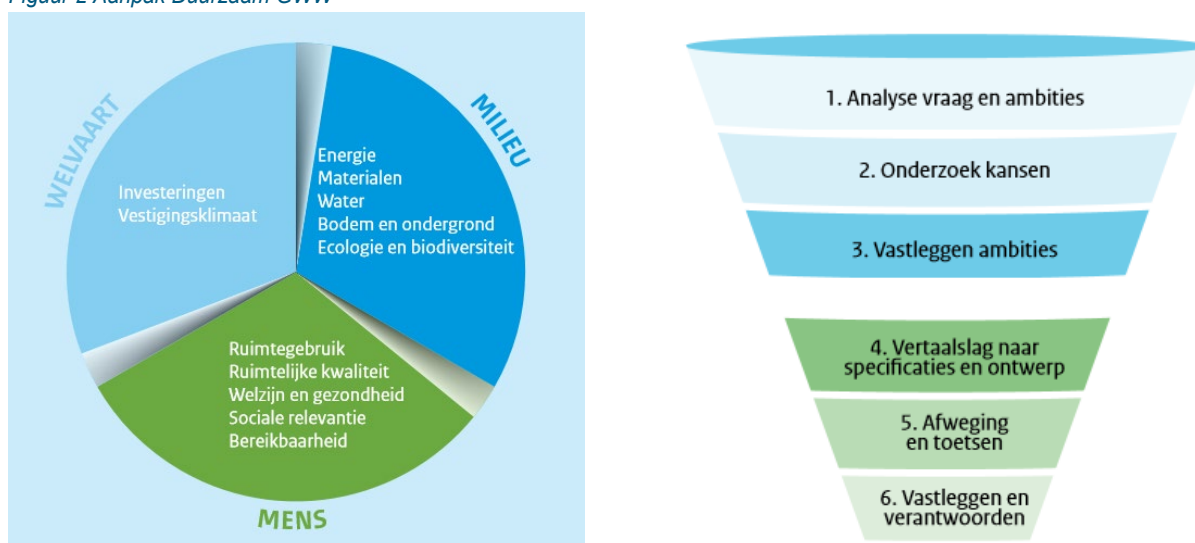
Figuur 2 Aanpak Duurzaam GWW

WELVAART
Investeringen
Vestigingsklimaat

MILIEU
Energie
Materialen
Water
Bodem en ondergrond
Ecologie en biodiversiteit

Ruimtegebruik
Ruimtelijke kwaliteit
Welzijn en gezondheid
Sociale relevantie
Bereikbaarheid
MENS

1. Analyse vraag en ambities

2. Onderzoek kansen

3. Vastleggen ambities

4. Vertaalslag naar specificaties en ontwerp

5. Afweging en toetsen

6. Vastleggen en verantwoorden